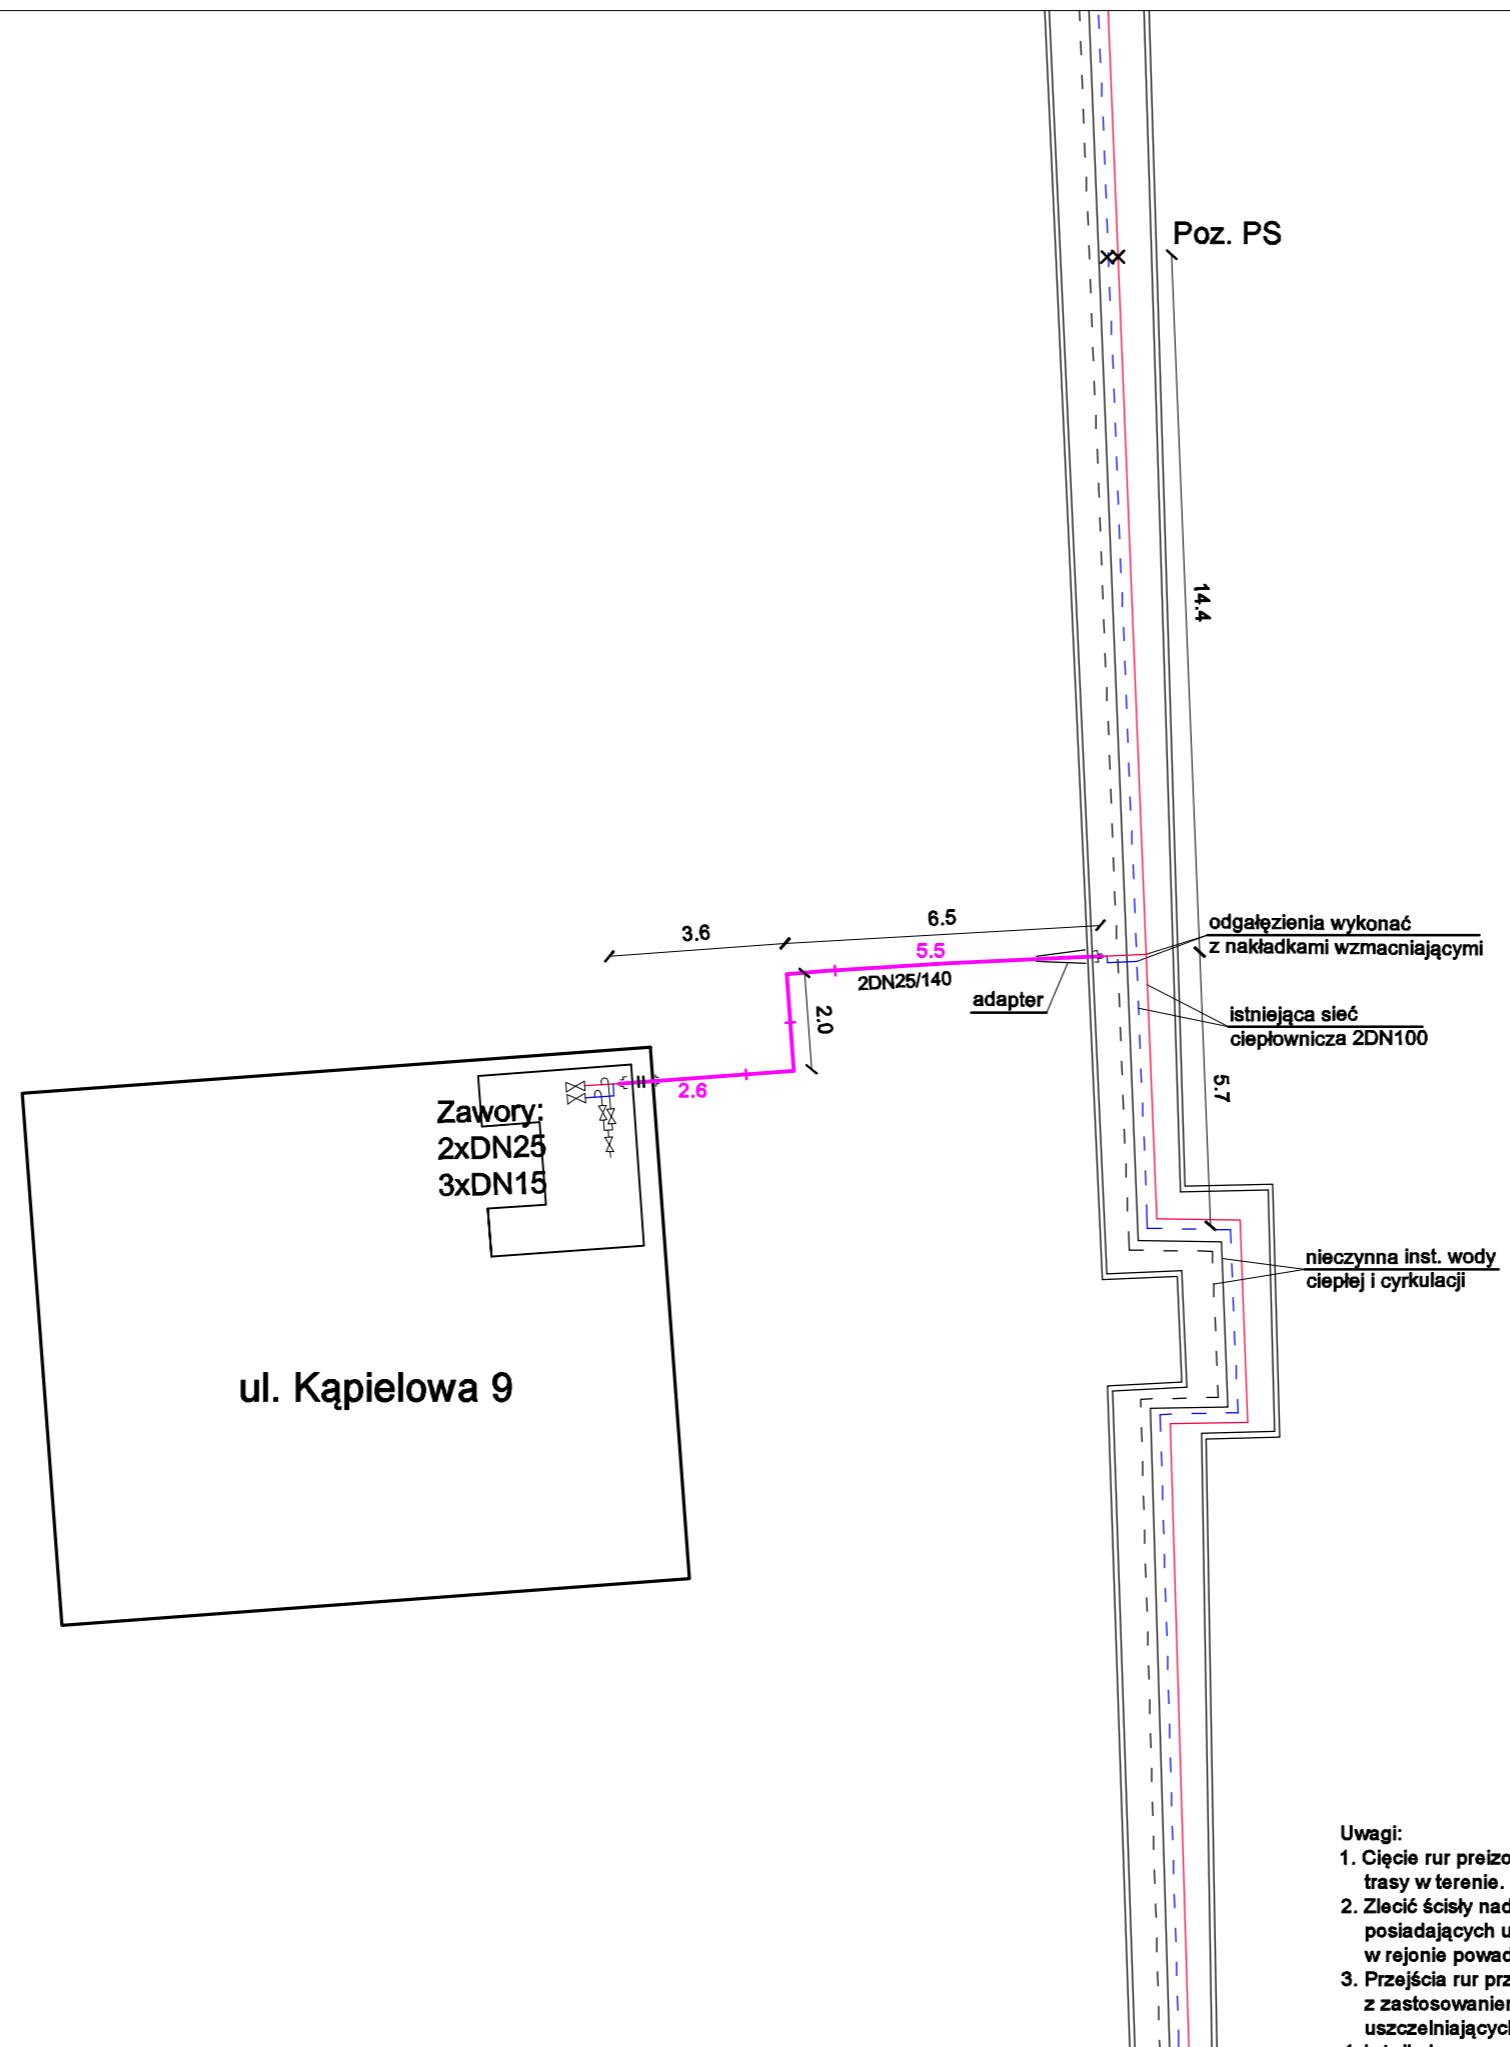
Poz. PS

14.4

3.6

6.5

5.5

2DN25/140

adapter

odgałęzienia wykonać z nakładkami wzmacniającymi

istniejąca sieć ciepłownicza 2DN100

2.0

5.7

2.6

Zawory:
2xDN25
3xDN15

nieczynna inst. wody ciepłej i cyrkulacji

ul. Kąpielowa 9

Uwagi:
1. Cięcie rur preizo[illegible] trasy w terenie.
2. Zlecić ścisły nad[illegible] posiadających u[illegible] w rejonie powad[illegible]
3. Przejścia rur prz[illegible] z zastosowanie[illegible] uszczelniających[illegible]
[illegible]